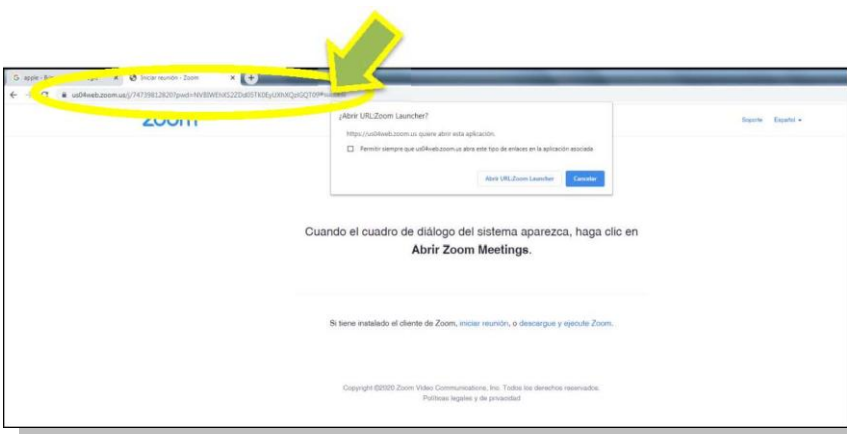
G apple - B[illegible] × Iniciar reunión - Zoom ×

us04web.zoom.us/j/74739812820?pwd=NVBWEhXS22Dd0STK0EyUXhXQzGQT09#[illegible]

zoom

¿Abrir URL:Zoom Launcher?

https://us04web.zoom.us quiere abrir esta aplicación.

Permitir siempre que us04web.zoom.us abra este tipo de enlaces en la aplicación asociada

Abrir URL:Zoom Launcher

Cancelar

Soporte Español

Cuando el cuadro de diálogo del sistema aparezca, haga clic en **Abrir Zoom Meetings**.

Si tiene instalado el cliente de Zoom, iniciar reunión, o descargue y ejecute Zoom.

Copyright ©2020 Zoom Video Communications, Inc. Todos los derechos reservados.
Políticas legales y de privacidad